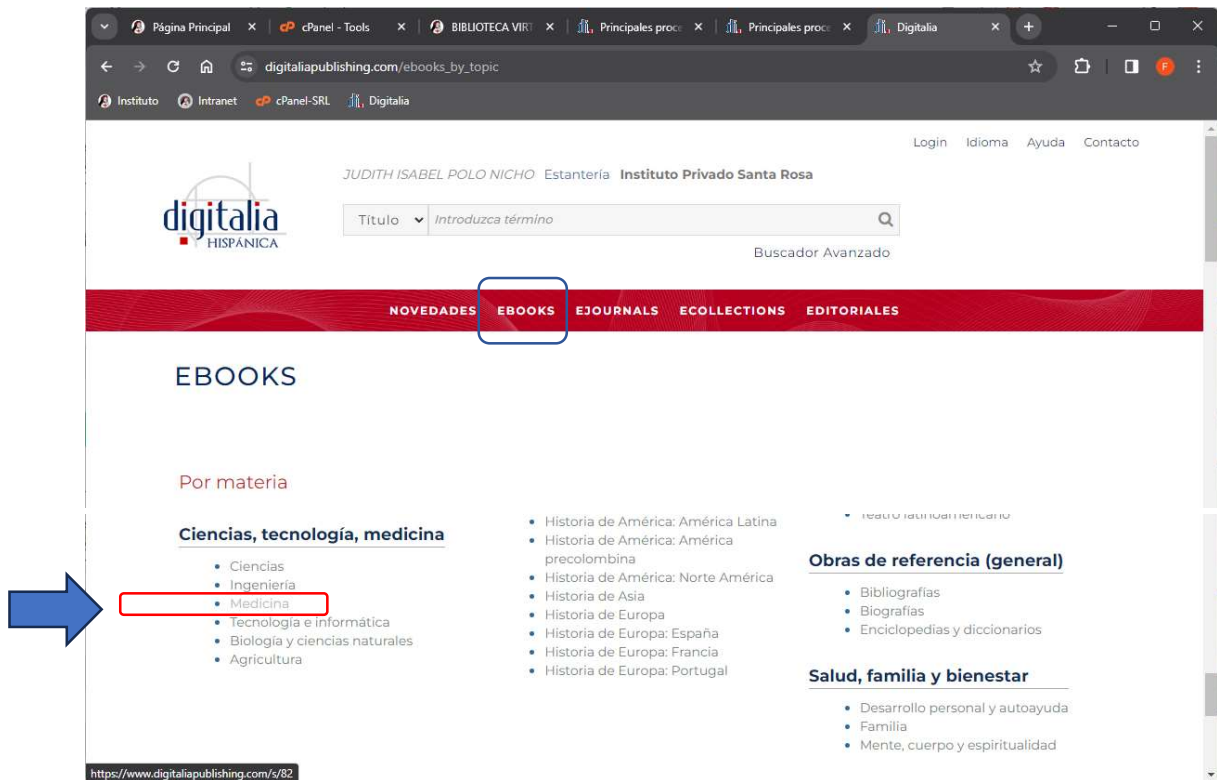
Página Principal × | cPanel - Tools × | BIBLIOTECA VIRT × | Principales proc × | Principales proc × | Digitalia × | +

digitaliapublishing.com/ebooks_by_topic

Instituto  Intranet  cPanel-SRL  Digitalia

Login  Idioma  Ayuda  Contacto

digitalia HISPÁNICA

JUDITH ISABEL POLO NICHO  Estantería  Instituto Privado Santa Rosa

Título  Introduzca término

Buscador Avanzado

NOVEDADES  EBOOKS  EJOURNALS  ECOLLECTIONS  EDITORIALES

EBOOKS

Por materia

Ciencias, tecnología, medicina

• Ciencias
• Ingeniería
• Medicina
• Tecnología e informática
• Biología y ciencias naturales
• Agricultura

• Historia de América: América Latina
• Historia de América: América precolombina
• Historia de América: Norte América
• Historia de Asia
• Historia de Europa
• Historia de Europa: España
• Historia de Europa: Francia
• Historia de Europa: Portugal

• Teatro latinoamericano

Obras de referencia (general)

• Bibliografías
• Biografías
• Enciclopedias y diccionarios

Salud, familia y bienestar

• Desarrollo personal y autoayuda
• Familia
• Mente, cuerpo y espiritualidad

https://www.digitaliapublishing.com/s/82